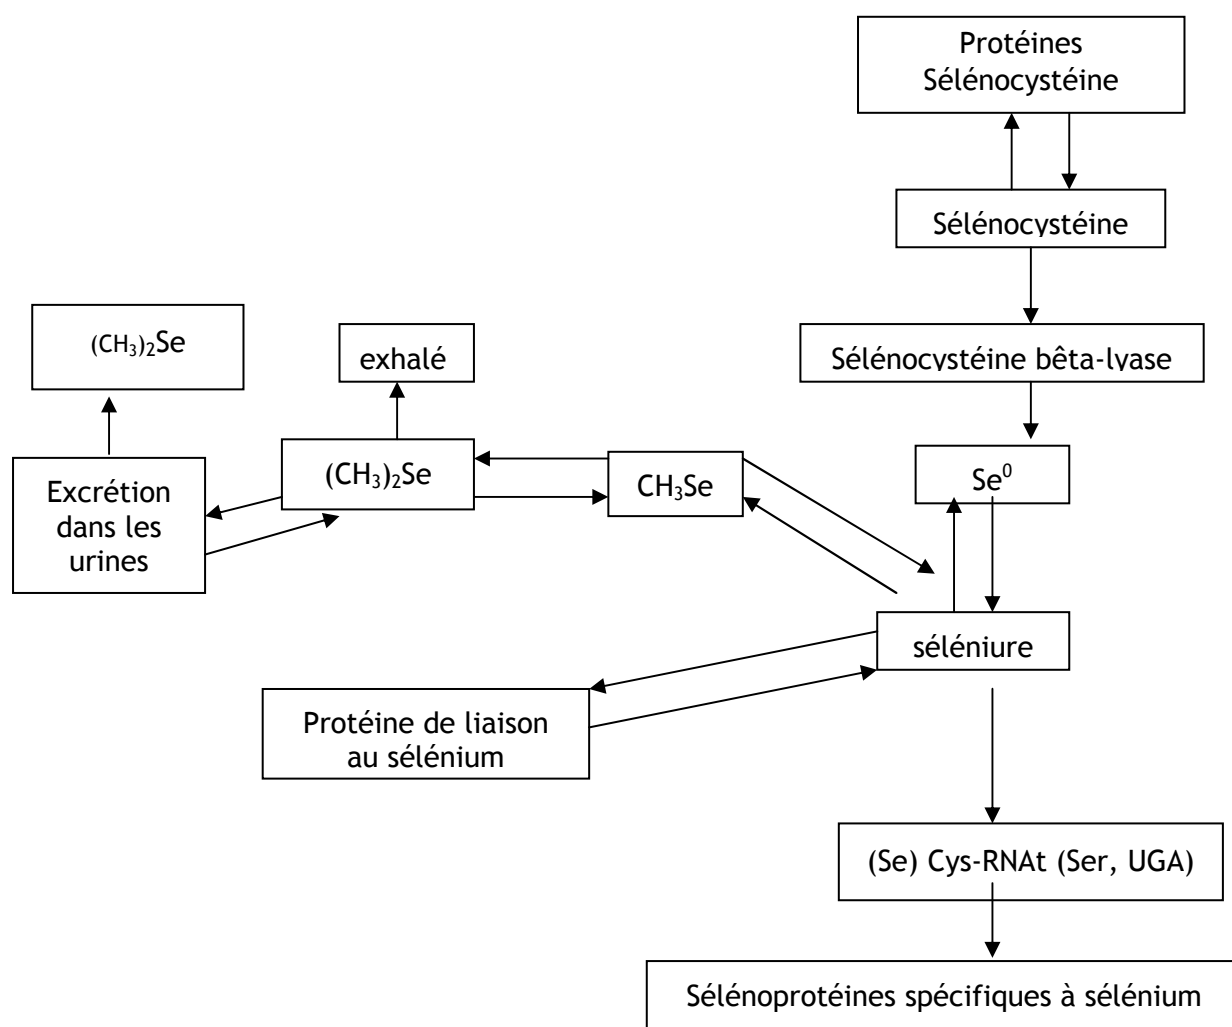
Protéines Sélénocystéine

Sélénocystéine

Sélénocystéine bêta-lyase

$(CH_3)_2Se$

exhalé

Excrétion dans les urines

$(CH_3)_2Se$

$CH_3Se$

$Se^0$

séléniure

Protéine de liaison au sélénium

(Se) Cys-RNAt (Ser, UGA)

Sélénoprotéines spécifiques à sélénium